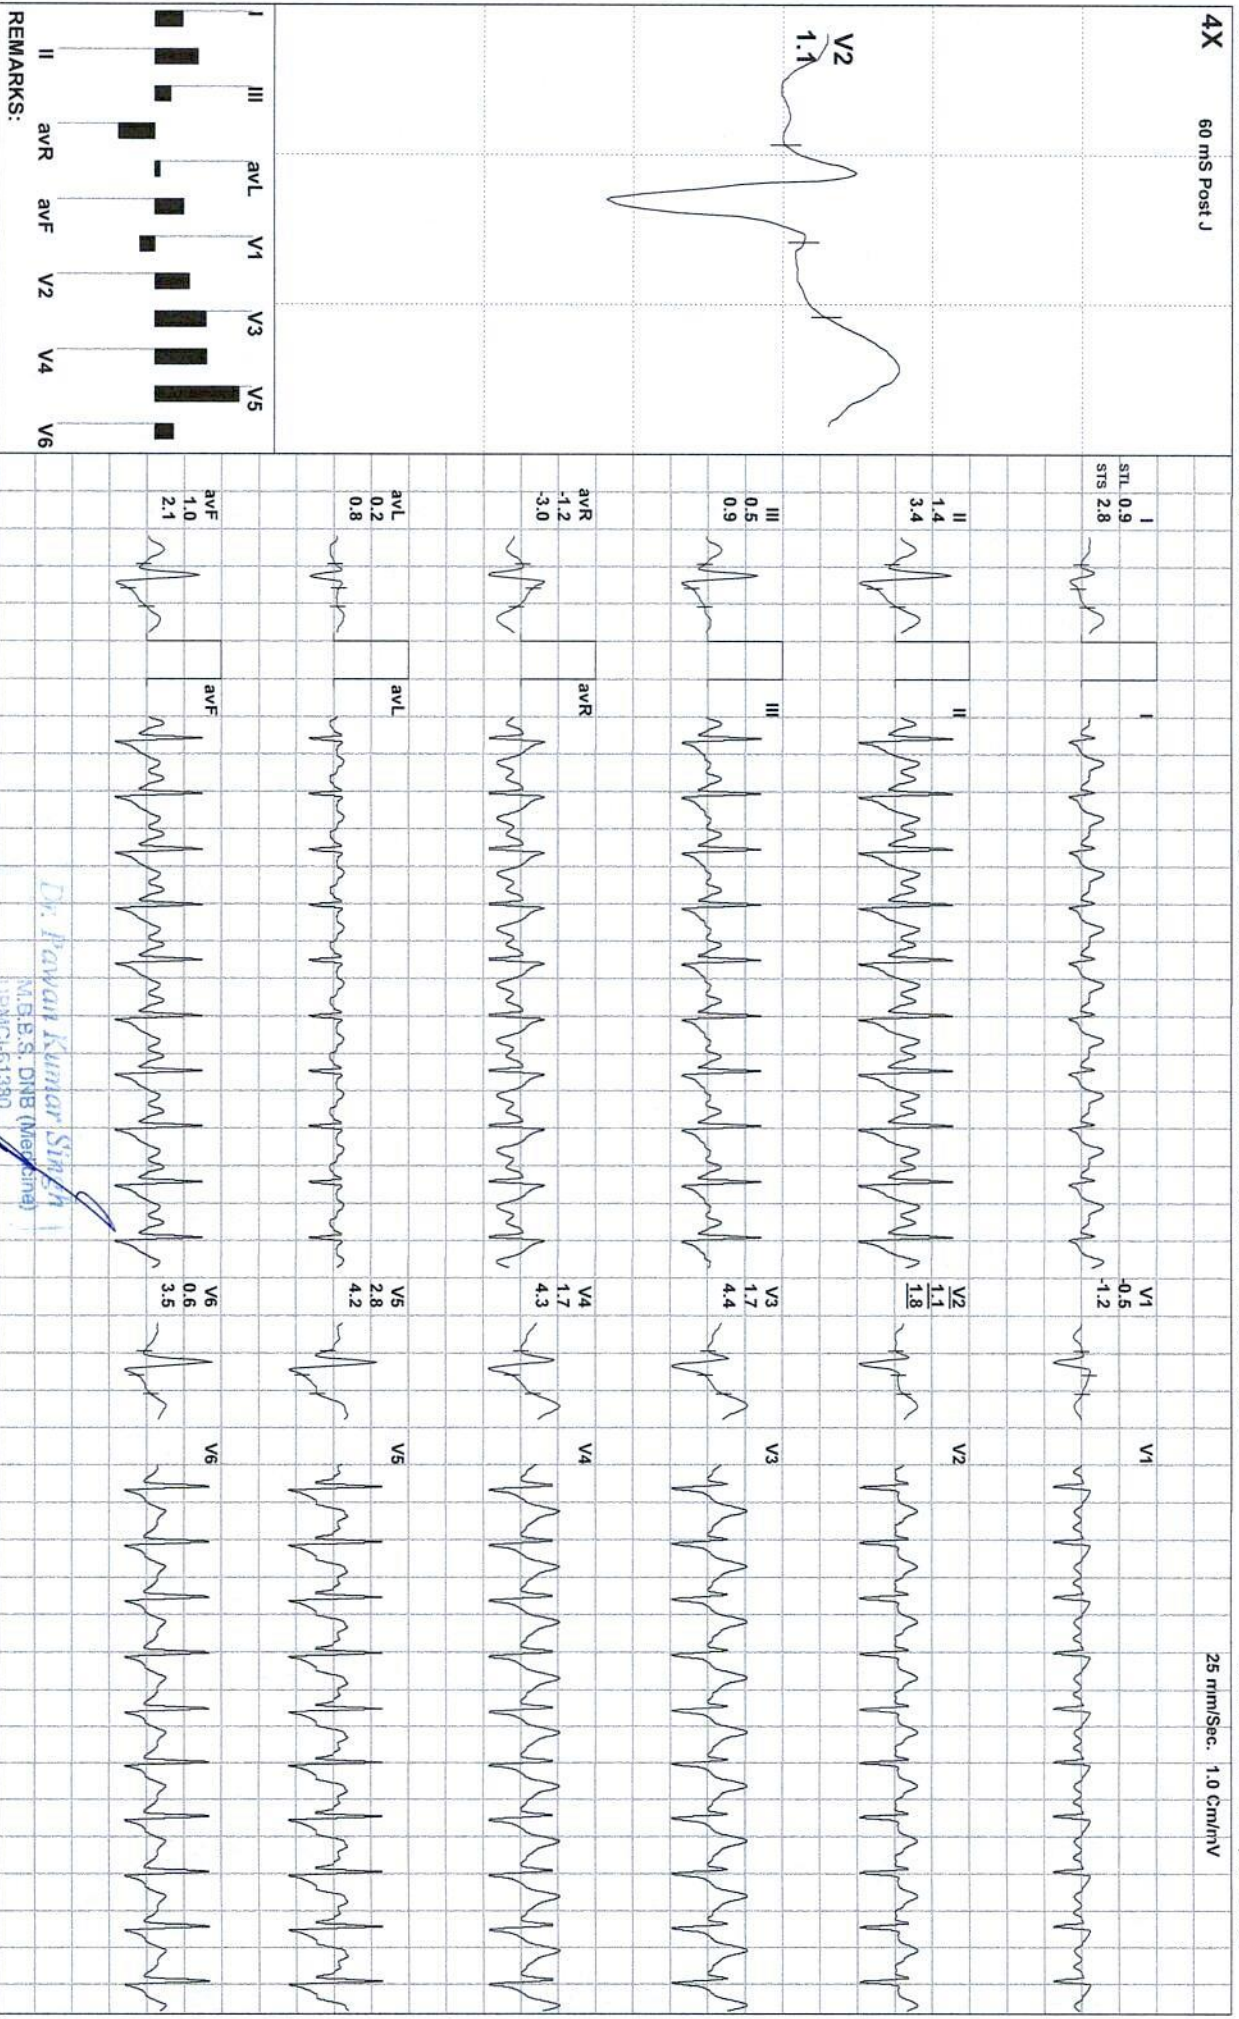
4X
60 mS Post J

V2
1.1

I III avL V1 V3 V5
II avR avF V2 V4 V6
REMARKS:

STL 0.9
STS 2.8
I

II
1.4
3.4
II

III
0.5
0.9
III

avR
-1.2
-3.0
avR

avL
0.2
0.8
avL

avF
1.0
2.1
avF

V1
-0.5
-1.2
V1

V2
1.1
1.8
V2

V3
1.7
4.4
V3

V4
1.7
4.3
V4

V5
2.8
4.2
V5

V6
0.6
3.5
V6

25 mm/Sec. 1.0 Cm/mV

Dr. Pawan Kumar Singh
M.B.B.S. DNB (Medicine)
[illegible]